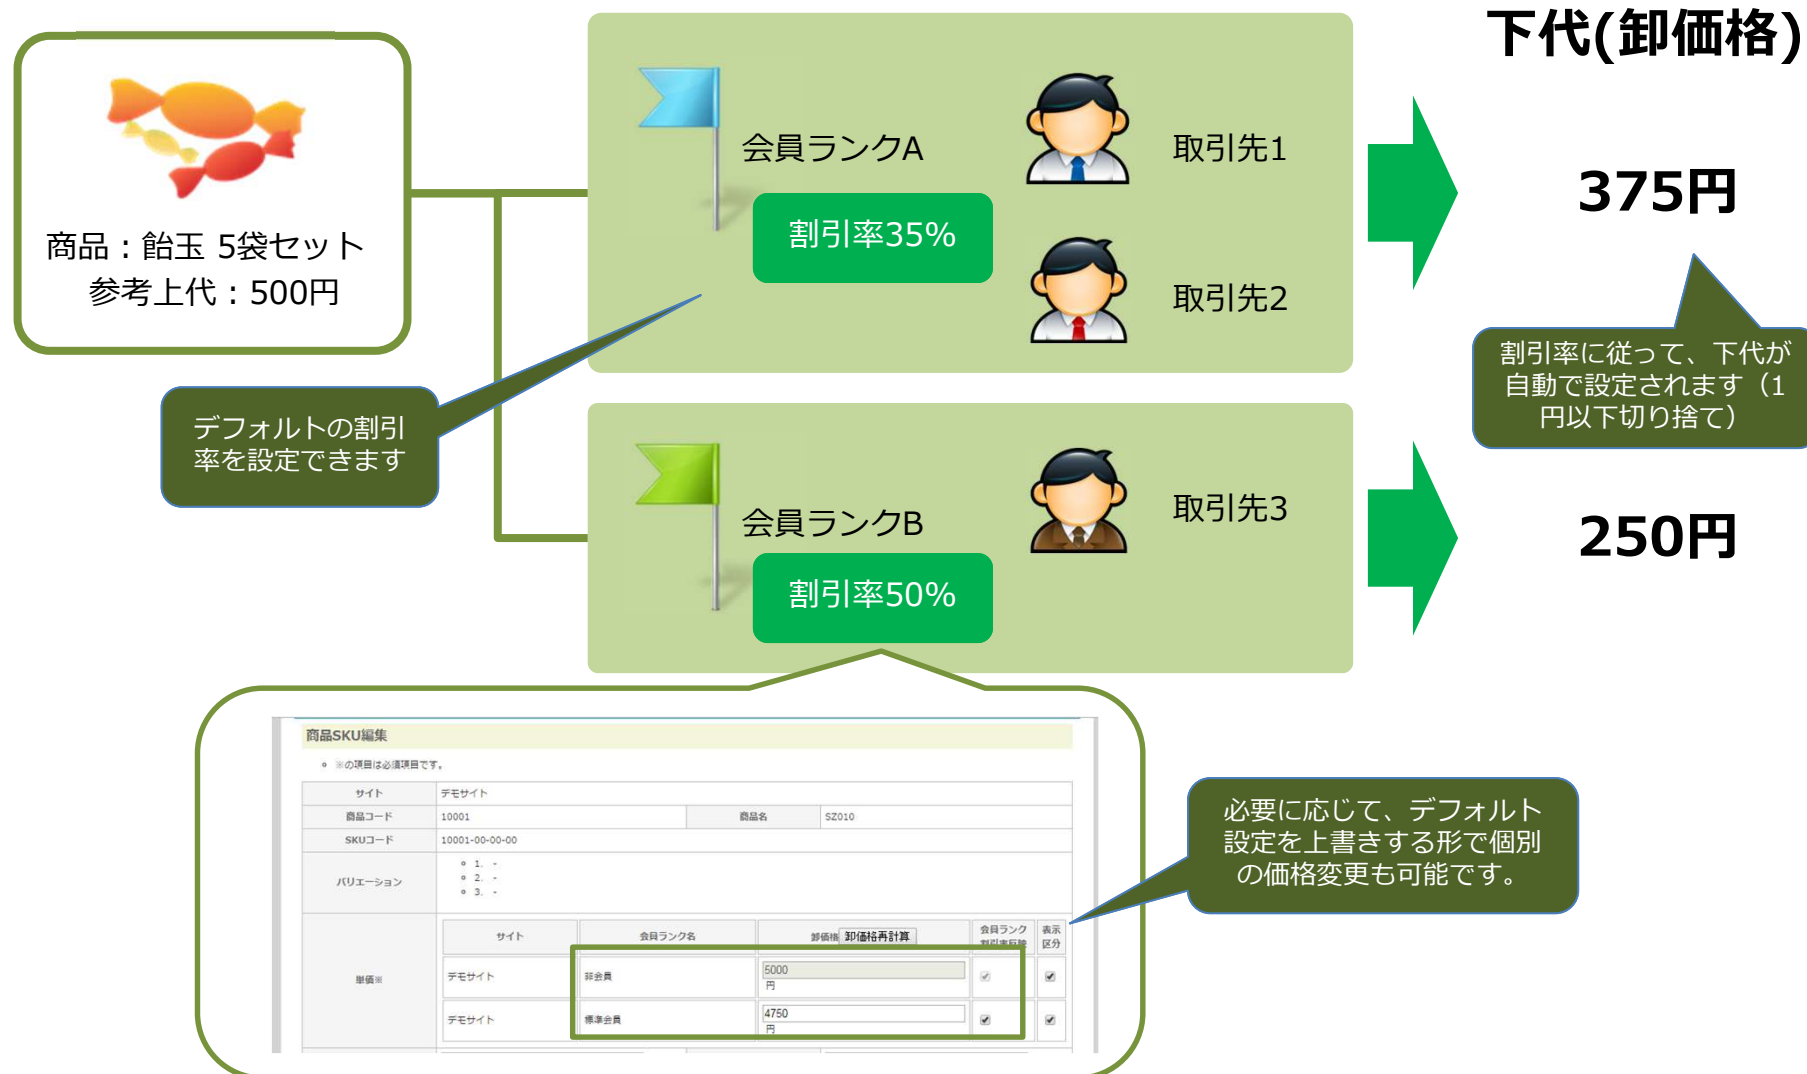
下代(卸価格)

商品：飴玉 5袋セット
参考上代：500円

会員ランクA

割引率35%

取引先1

取引先2

375円

割引率に従って、下代が自動で設定されます（1円以下切り捨て）

デフォルトの割引率を設定できます

会員ランクB

割引率50%

取引先3

250円

商品SKU編集

※の項目は必須項目です。

| サイト | デモサイト | | |
|---|---|---|---|
| 商品コード | 10001 | 商品名 | SZ010 |
| SKUコード | 10001-00-00-00 | | |
| バリエーション | 1. - 2. - 3. - | | |

単価※

| サイト | 会員ランク名 | 卸価格 卸価格再計算 | 会員ランク割引率反映 | 表示区分 |
|---|---|---|---|---|
| デモサイト | 非会員 | 5000 円 | ✔ | ✔ |
| デモサイト | 標準会員 | 4750 円 | ✔ | ✔ |

必要に応じて、デフォルト設定を上書きする形で個別の価格変更も可能です。